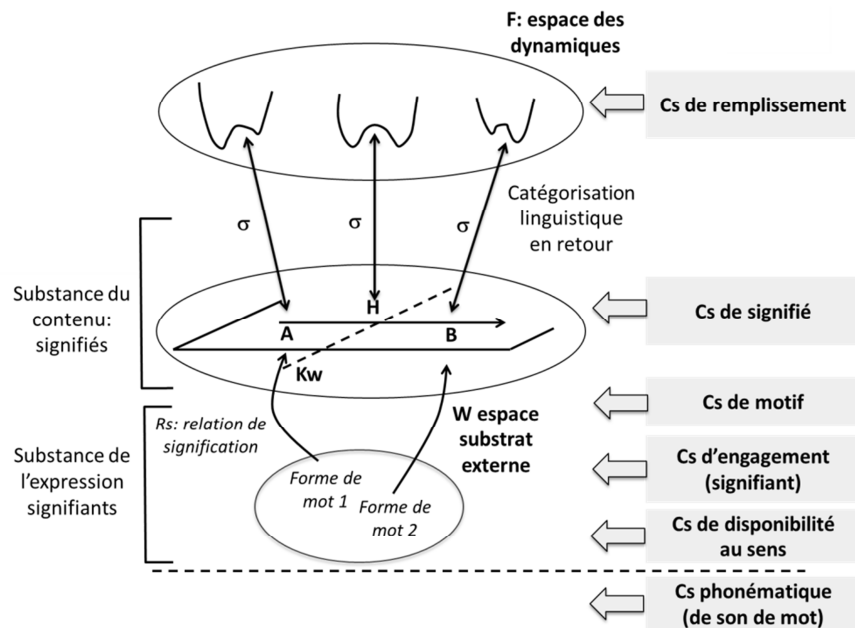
F: espace des dynamiques

Cs de remplissement

σ

σ

σ

Catégorisation linguistique en retour

Substance du contenu: signifiés

H

A

B

Cs de signifié

Kw

Cs de motif

Rs: relation de signification

W espace substrat externe

Substance de l'expression signifiants

Forme de mot 1

Forme de mot 2

Cs d'engagement (signifiant)

Cs de disponibilité au sens

Cs phonématique (de son de mot)